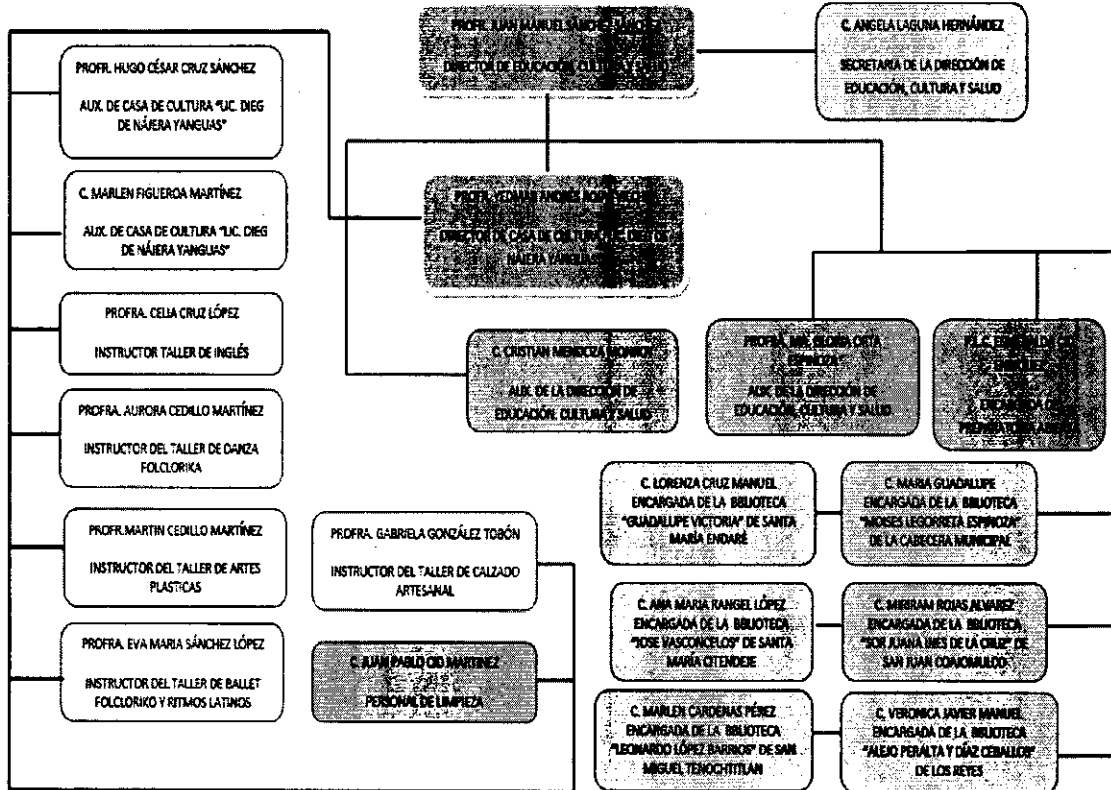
PROFR. JUAN MANUEL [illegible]

DIRECTOR DE EDUCACIÓN, CULTURA Y SALUD

C. ANGELA LAGUNA HERNÁNDEZ

SECRETARIA DE LA DIRECCIÓN DE EDUCACIÓN, CULTURA Y SALUD

PROFR. HUGO CÉSAR CRUZ SÁNCHEZ

AUX. DE CASA DE CULTURA "LIC. DIEG DE NÁJERA YANGUAS"

C. MARLEN FIGUEROA MARTÍNEZ

AUX. DE CASA DE CULTURA "LIC. DIEG DE NÁJERA YANGUAS"

PROFR. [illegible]

DIRECTOR DE CASA DE CULTURA "LIC. DIEGO DE NÁJERA YANGUAS"

PROFRA. CELIA CRUZ LÓPEZ

INSTRUCTOR TALLER DE INGLÉS

C. CRISTIAN MENDOZA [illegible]

AUX. DE LA DIRECCIÓN DE EDUCACIÓN, CULTURA Y SALUD

PROFRA. MA. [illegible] ESPINOZA

AUX. DE LA DIRECCIÓN DE EDUCACIÓN, CULTURA Y SALUD

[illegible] ENCARGADA DE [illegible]

PROFRA. AURORA CEDILLO MARTÍNEZ

INSTRUCTOR DEL TALLER DE DANZA FOLCLORICA

C. LORENZA CRUZ MANUEL ENCARGADA DE LA BIBLIOTECA "GUADALUPE VICTORIA" DE SANTA MARÍA ENDARÉ

C. MARIA GUADALUPE ENCARGADA DE LA BIBLIOTECA "MOISES LEGORRETA ESPINOZA" DE LA CABECERA MUNICIPAL

PROFR. MARTIN CEDILLO MARTÍNEZ

INSTRUCTOR DEL TALLER DE ARTES PLASTICAS

PROFRA. GABRIELA GONZÁLEZ TOBÓN

INSTRUCTOR DEL TALLER DE CALZADO ARTESANAL

C. ANA MARIA RANGEL LÓPEZ ENCARGADA DE LA BIBLIOTECA "JOSE VASCONCELOS" DE SANTA MARÍA CITENDEJE

C. MIRIAM ROJAS ALVAREZ ENCARGADA DE LA BIBLIOTECA "SOR JUANA INES DE LA CRUZ" DE SAN JUAN COAJOMULCO

PROFRA. EVA MARIA SÁNCHEZ LÓPEZ

INSTRUCTOR DEL TALLER DE BALLET FOLCLORIKO Y RITMOS LATINOS

C. JUAN PABLO CID MARTINEZ

PERSONAL DE LIMPIEZA

C. MARLEN CARDENAS PÉREZ ENCARGADA DE LA BIBLIOTECA "LEONARDO LÓPEZ BARRIOS" DE SAN MIGUEL TENOCHTITLAN

C. VERONICA JAVIER MANUEL ENCARGADA DE LA BIBLIOTECA "ALEJO PERALTA Y DÍAZ CEBALLOS" DE LOS REYES